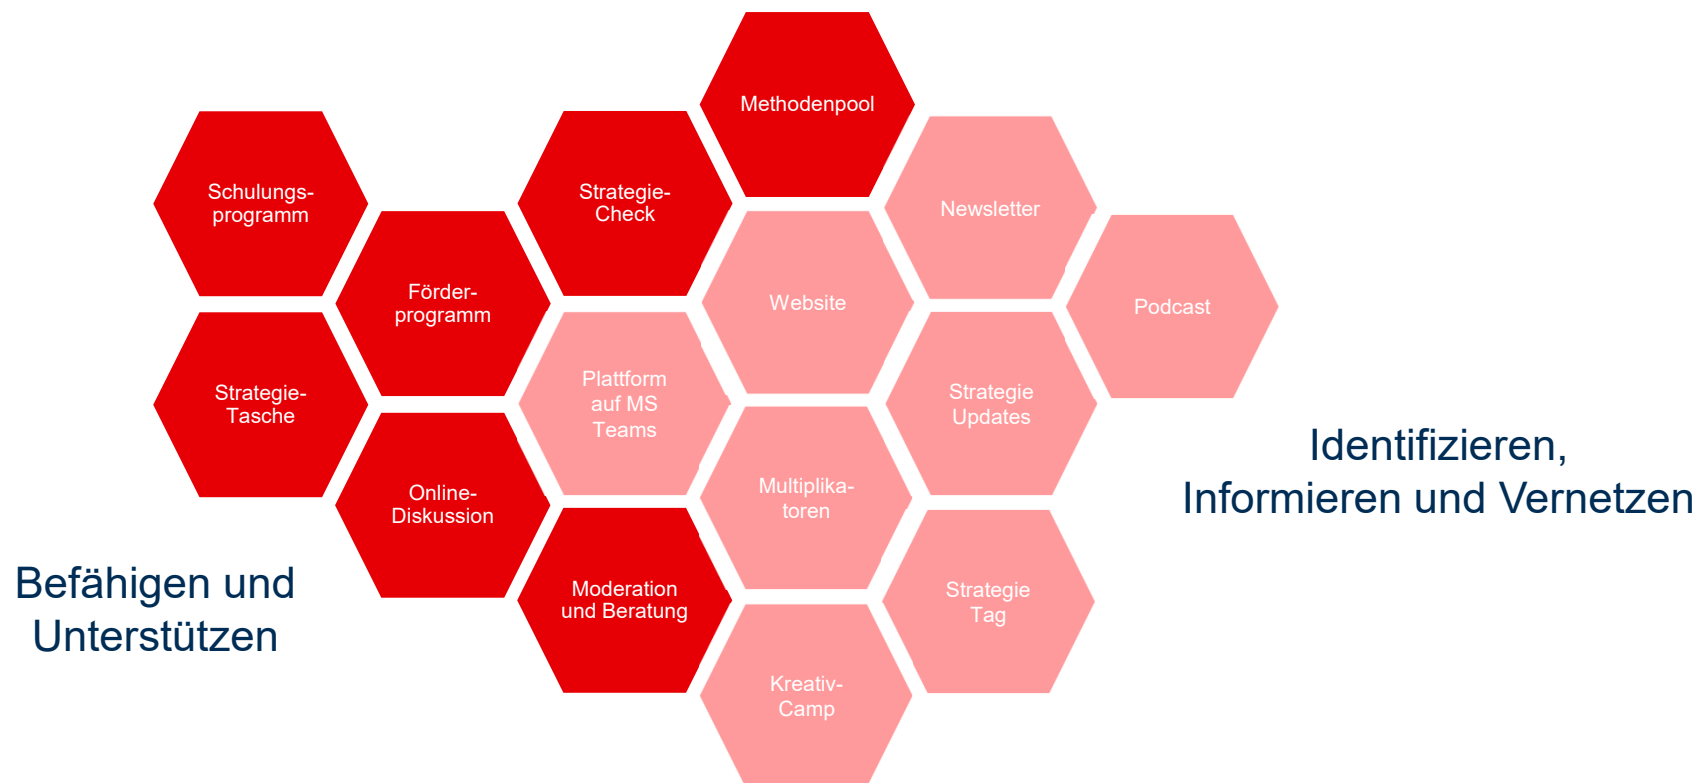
Methodenpool

Schulungs-programm

Strategie-Check

Newsletter

Förder-programm

Website

Podcast

Strategie-Tasche

Plattform auf MS Teams

Strategie Updates

Online-Diskussion

Multiplika-toren

Identifizieren, Informieren und Vernetzen

Moderation und Beratung

Strategie Tag

Befähigen und Unterstützen

Kreativ-Camp